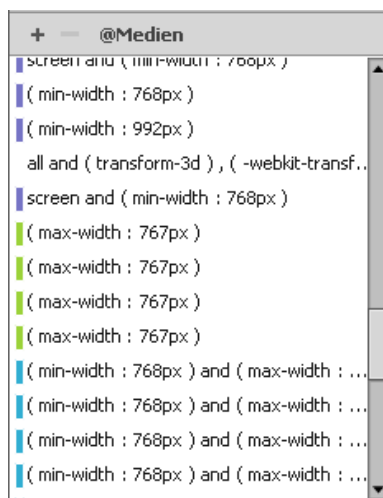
+ — @Medien

screen and ( min-width : 768px )

( min-width : 768px )

( min-width : 992px )

all and ( transform-3d ) , ( -webkit-transf...

screen and ( min-width : 768px )

( max-width : 767px )

( max-width : 767px )

( max-width : 767px )

( max-width : 767px )

( min-width : 768px ) and ( max-width : ...

( min-width : 768px ) and ( max-width : ...

( min-width : 768px ) and ( max-width : ...

( min-width : 768px ) and ( max-width : ...